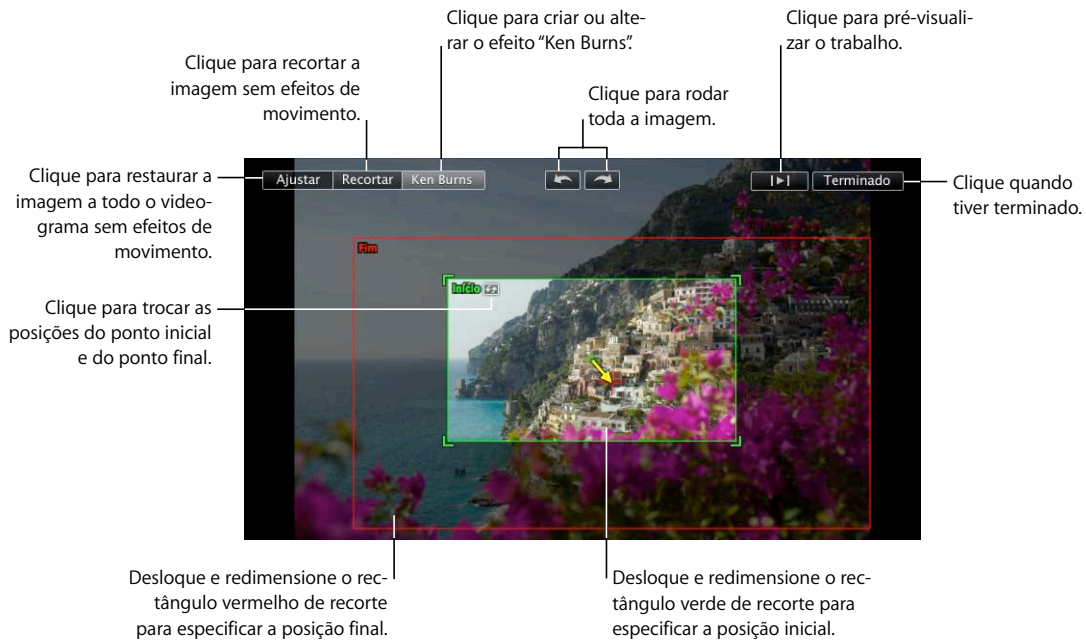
Clique para criar ou alterar o efeito "Ken Burns".

Clique para pré-visualizar o trabalho.

Clique para recortar a imagem sem efeitos de movimento.

Clique para rodar toda a imagem.

Clique para restaurar a imagem a todo o videograma sem efeitos de movimento.

Ajustar

Recortar

Ken Burns

Terminado

Clique quando tiver terminado.

Fim

Início

Clique para trocar as posições do ponto inicial e do ponto final.

Desloque e redimensione o rectângulo vermelho de recorte para especificar a posição final.

Desloque e redimensione o rectângulo verde de recorte para especificar a posição inicial.